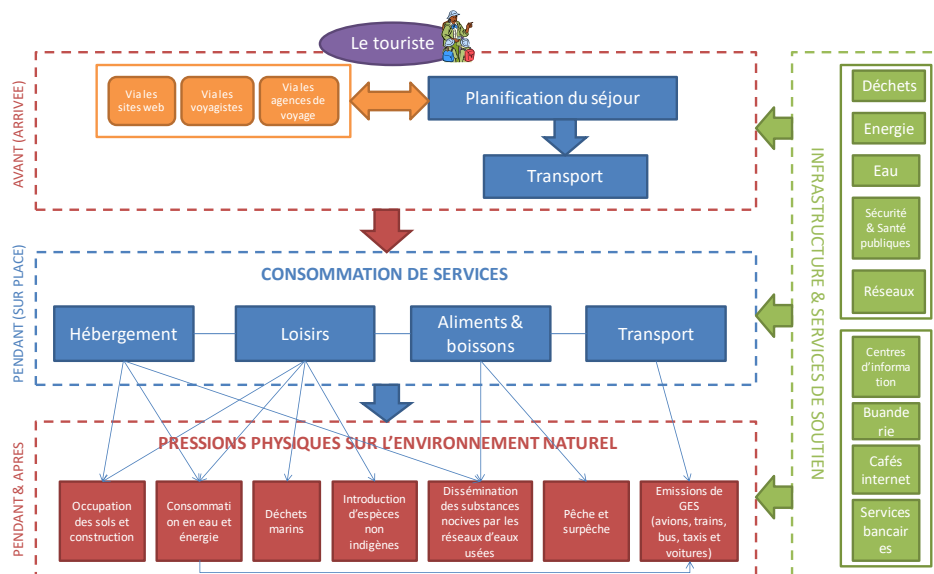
Le touriste

AVANT (ARRIVEE)

Via les sites web

Via les voyagistes

Via les agences de voyage

Planification du séjour

Transport

PENDANT (SUR PLACE)

CONSOMMATION DE SERVICES

Hébergement

Loisirs

Aliments & boissons

Transport

PENDANT & APRES

PRESSIONS PHYSIQUES SUR L'ENVIRONNEMENT NATUREL

Occupation des sols et construction

Consommation en eau et énergie

Déchets marins

Introduction d'espèces non indigènes

Dissémination des substances nocives par les réseaux d'eaux usées

Pêche et surpêche

Emissions de GES (avions, trains, bus, taxis et voitures)

INFRASTRUCTURE & SERVICES DE SOUTIEN

Déchets

Energie

Eau

Sécurité & Santé publiques

Réseaux

Centres d'information

Buanderie

Cafés internet

Services bancaires